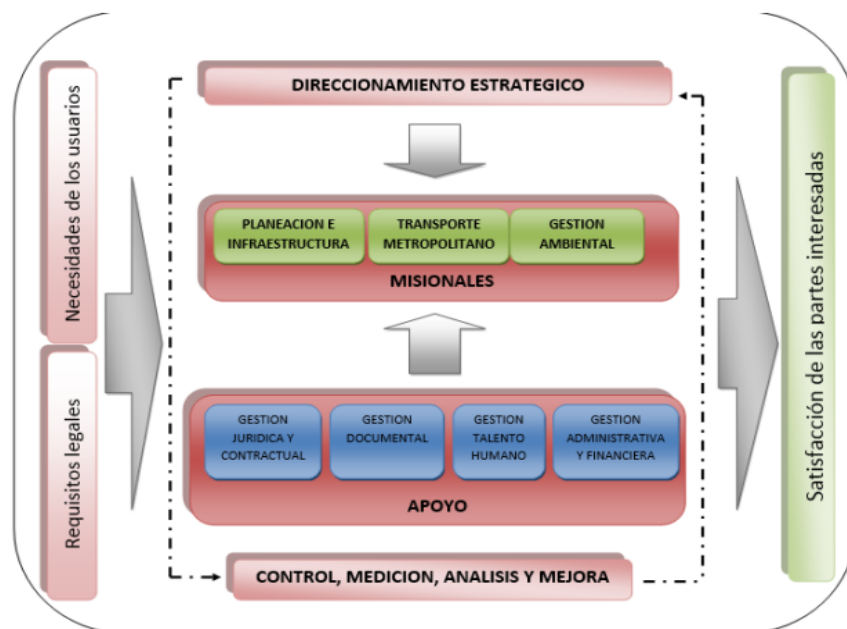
Necesidades de los usuarios

Requisitos legales

DIRECCIONAMIENTO ESTRATEGICO

PLANEACION E INFRAESTRUCTURA

TRANSPORTE METROPOLITANO

GESTION AMBIENTAL

MISIONALES

GESTION JURIDICA Y CONTRACTUAL

GESTION DOCUMENTAL

GESTION TALENTO HUMANO

GESTION ADMINISTRATIVA Y FINANCIERA

APOYO

CONTROL, MEDICION, ANALISIS Y MEJORA

Satisfacción de las partes interesadas